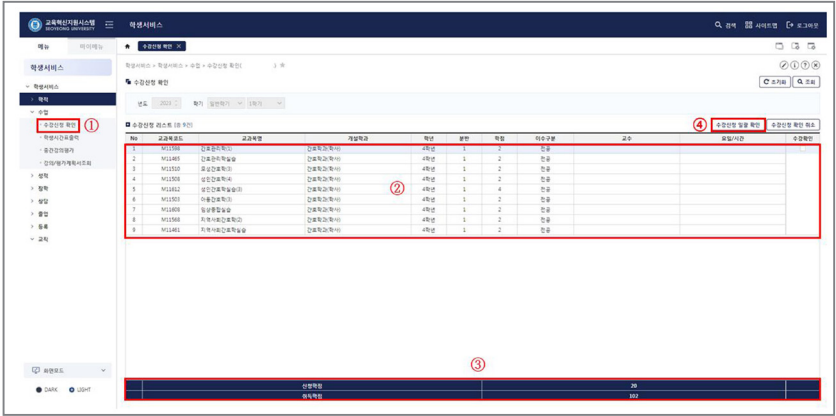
교육혁신지원시스템 SEOYEONG UNIVERSITY

학생서비스

검색 사이트맵 로그아웃

메뉴 마이메뉴

학생서비스

학생서비스
학적
수업
수강신청 확인 ①
학생시간표출력
중간강의평가
강의평가계획서조회
성적
장학
상담
졸업
등록
교직

화면모드
DARK LIGHT

수강신청 확인

학생서비스 > 학생서비스 > 수업 > 수강신청 확인

수강신청 확인

초기화 조회

년도 2023 학기 일반학기 1학기

수강신청 리스트 (총 9건)

④ 수강신청 일괄 확인 수강신청 확인 취소

| No | 교과목코드 | 교과목명 | 개설학과 | 학년 | 분반 | 학점 | 이수구분 | 교수 | 요일/시간 | 수강확인 |
|---|---|---|---|---|---|---|---|---|---|---|
| 1 | M11588 | 간호관리학(1) | 간호학과(학사) | 4학년 | 1 | 2 | 전공 | | | |
| 2 | M11465 | 간호관리학실습 | 간호학과(학사) | 4학년 | 1 | 2 | 전공 | | | |
| 3 | M11510 | 모성간호학(3) | 간호학과(학사) | 4학년 | 1 | 2 | 전공 | | | |
| 4 | M11508 | 성인간호학(4) | 간호학과(학사) | 4학년 | 1 | 2 | 전공 | | | |
| 5 | M11812 | 성인간호학실습(3) | 간호학과(학사) | 4학년 | 1 | 4 | 전공 | | | |
| 6 | M11503 | 아동간호학(3) | 간호학과(학사) | 4학년 | 1 | 2 | 전공 | | | |
| 7 | M11608 | 임상통합실습 | 간호학과(학사) | 4학년 | 1 | 2 | 전공 | | | |
| 8 | M11568 | 지역사회간호학(2) | 간호학과(학사) | 4학년 | 1 | 2 | 전공 | | | |
| 9 | M11461 | 지역사회간호학실습 | 간호학과(학사) | 4학년 | 1 | 2 | 전공 | | | |

②

③

| 신청학점 | 20 |
|---|---|
| 이수학점 | 102 |